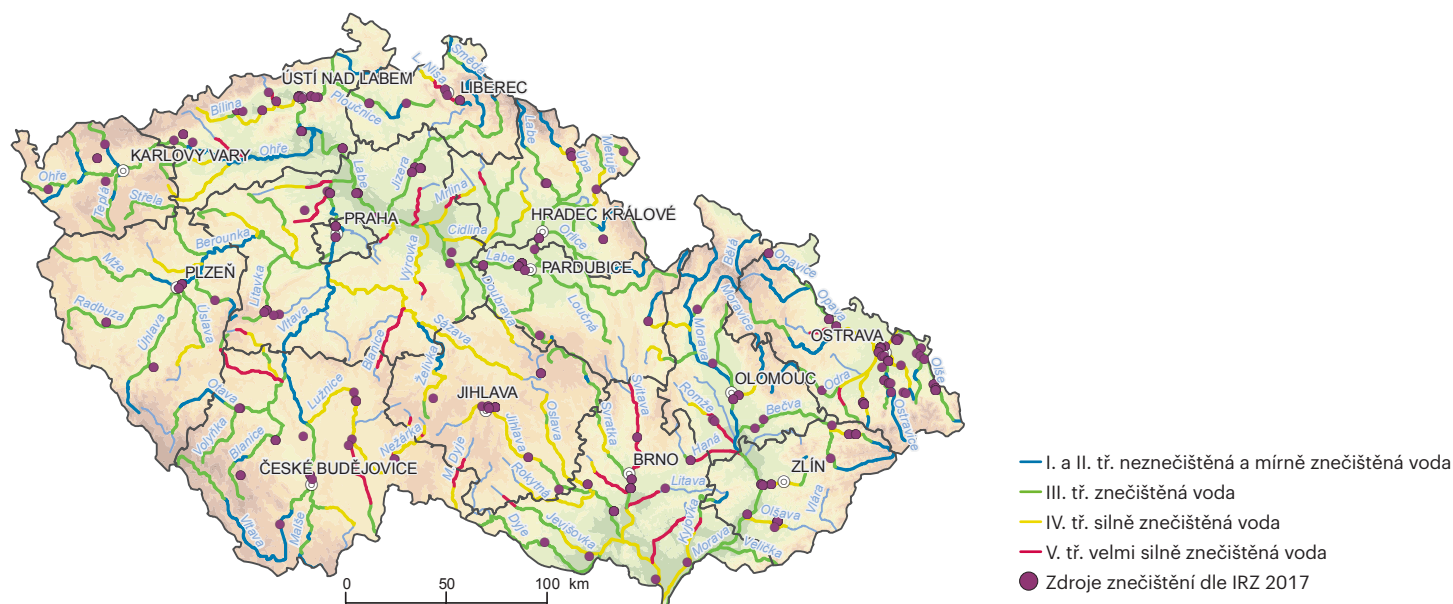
ÚSTÍ NAD LABEM
LIBEREC
L. Nisa
Smědá
Bílina
Ploučnice
KARLOVY VARY
Ohře
Ohře
Teplá
Střela
Labe
Jizera
Úpa
Metuje
Labe
PRAHA
Mrlina
HRADEC KRÁLOVÉ
Cidlina
Orlice
Berounka
Labe
PARDUBICE
PLZEŇ
Mže
Chrudimka
Doubrava
Loučná
Bělá
Opavice
Opava
Radbuza
Litavka
Vltava
Úslava
Úhlava
Vltava
Sázava
Blanice
Želivka
Vrchlice
OSTRAVA
Moravice
Morava
Morava
Olše
Odra
Ostravice
OLOMOUC
Otava
Lužnice
JIHLAVA
Jihlava
Oslava
Svratka
Svitava
Romže
Bečva
Haná
Volyňka
Blanice
Nežárka
M. Dyje
BRNO
ZLÍN
ČESKÉ BUDĚJOVICE
Rokytná
Litava
Olšava
Vlára
Dyje
Jevišovka
Kyjovka
Morava
Velička
Vltava
Malše
0
50
100 km
I. a II. tř. neznečištěná a mírně znečištěná voda
III. tř. znečištěná voda
IV. tř. silně znečištěná voda
V. tř. velmi silně znečištěná voda
Zdroje znečištění dle IRZ 2017